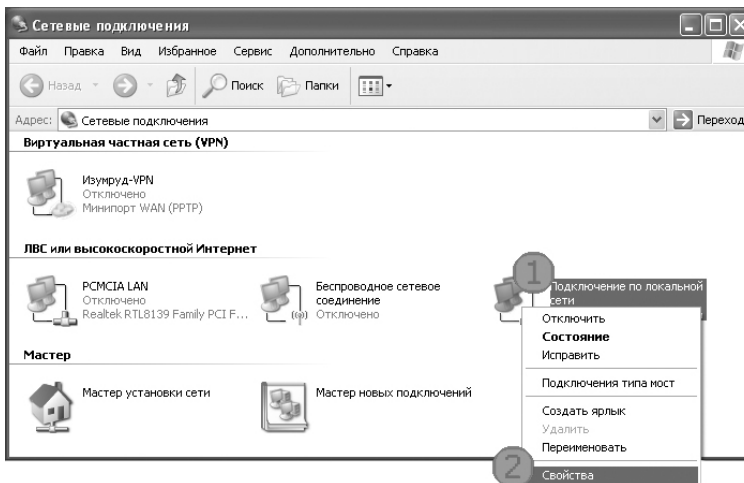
Сетевые подключения

Файл Правка Вид Избранное Сервис Дополнительно Справка

Назад Поиск Папки

Адрес: Сетевые подключения Переход

Виртуальная частная сеть (VPN)

Изумруд-VPN
Отключено
Минипорт WAN (PPTP)

ЛВС или высокоскоростной Интернет

PCMCIA LAN
Отключено
Realtek RTL8139 Family PCI F...

Беспроводное сетевое соединение
Отключено

1

Подключение по локальной сети

Отключить
Состояние
Исправить
Подключения типа мост
Создать ярлык
Удалить
Переименовать
2
Свойства

Мастер

Мастер установки сети

Мастер новых подключений